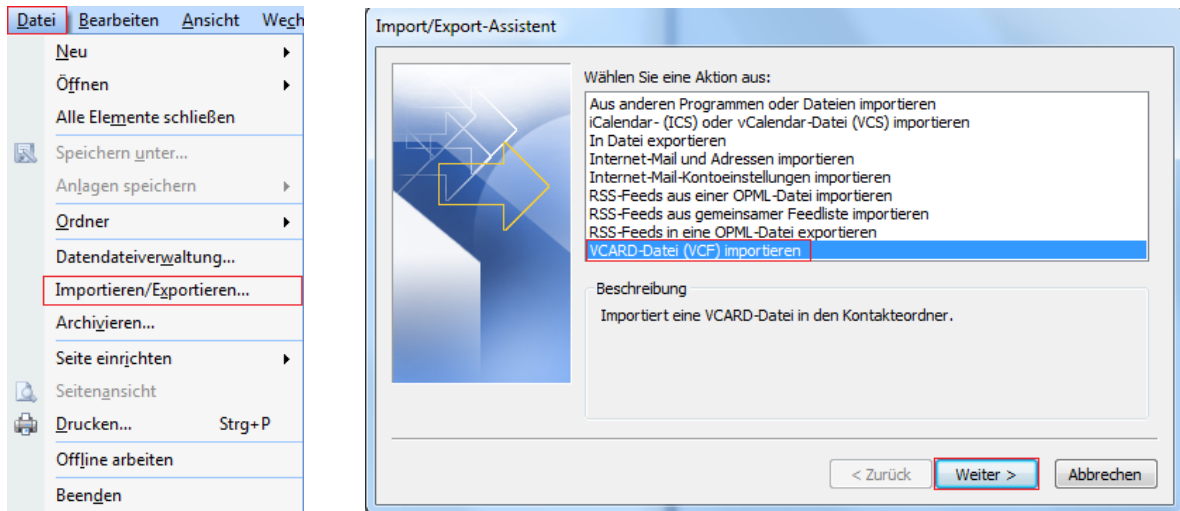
Datei Bearbeiten Ansicht Wech

Neu
Öffnen
Alle Elemente schließen
Speichern unter...
Anlagen speichern
Ordner
Datendateiverwaltung...
Importieren/Exportieren...
Archivieren...
Seite einrichten
Seitenansicht
Drucken... Strg+P
Offline arbeiten
Beenden

Import/Export-Assistent

Wählen Sie eine Aktion aus:
Aus anderen Programmen oder Dateien importieren
iCalendar- (ICS) oder vCalendar-Datei (VCS) importieren
In Datei exportieren
Internet-Mail und Adressen importieren
Internet-Mail-Kontoeinstellungen importieren
RSS-Feeds aus einer OPML-Datei importieren
RSS-Feeds aus gemeinsamer Feedliste importieren
RSS-Feeds in eine OPML-Datei exportieren
VCARD-Datei (VCF) importieren

Beschreibung
Importiert eine VCARD-Datei in den Kontakteordner.

< Zurück Weiter > Abbrechen